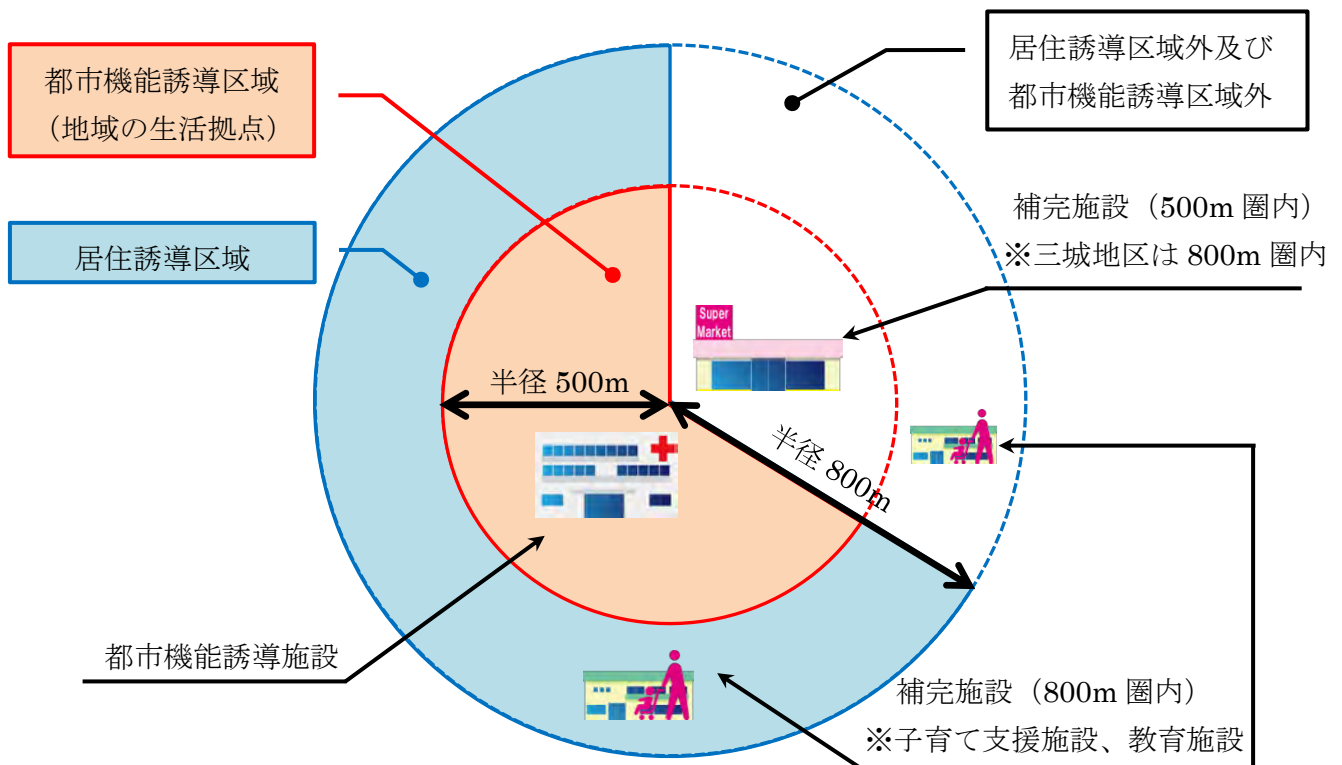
都市機能誘導区域
（地域の生活拠点）

居住誘導区域外及び
都市機能誘導区域外

居住誘導区域

補完施設（500m 圏内）
※三城地区は 800m 圏内

Super Market

半径 500m

半径 800m

都市機能誘導施設

補完施設（800m 圏内）
※子育て支援施設、教育施設